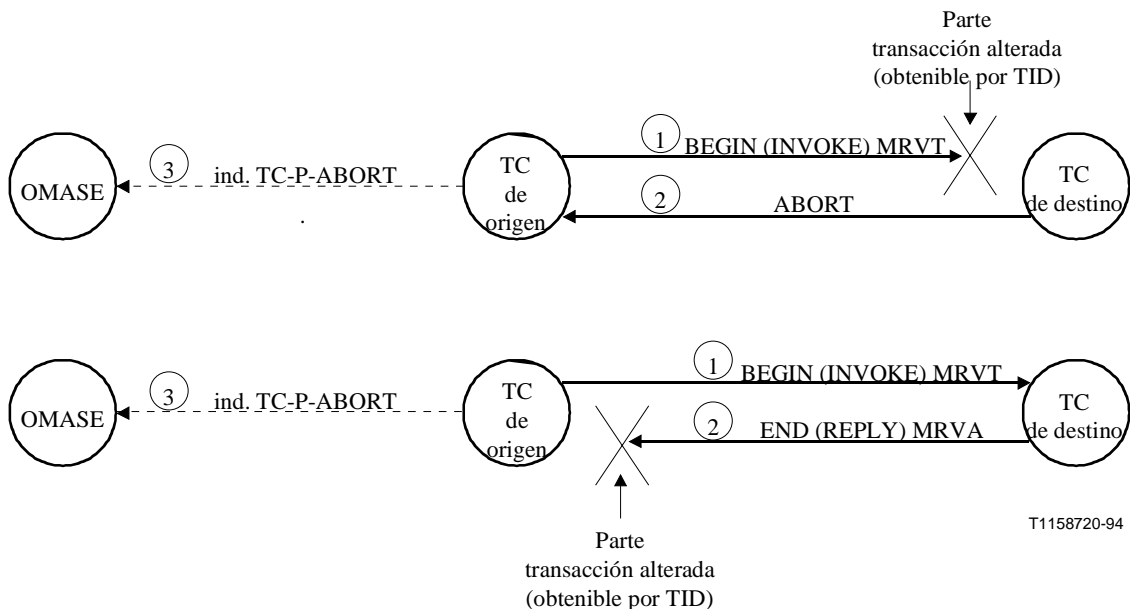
Parte transacción alterada (obtenible por TID)

OMASE

3

ind. TC-P-ABORT

TC de origen

1

BEGIN (INVOKE) MRVT

2

ABORT

TC de destino

.

OMASE

3

ind. TC-P-ABORT

TC de origen

1

BEGIN (INVOKE) MRVT

2

END (REPLY) MRVA

TC de destino

T1158720-94

Parte transacción alterada (obtenible por TID)